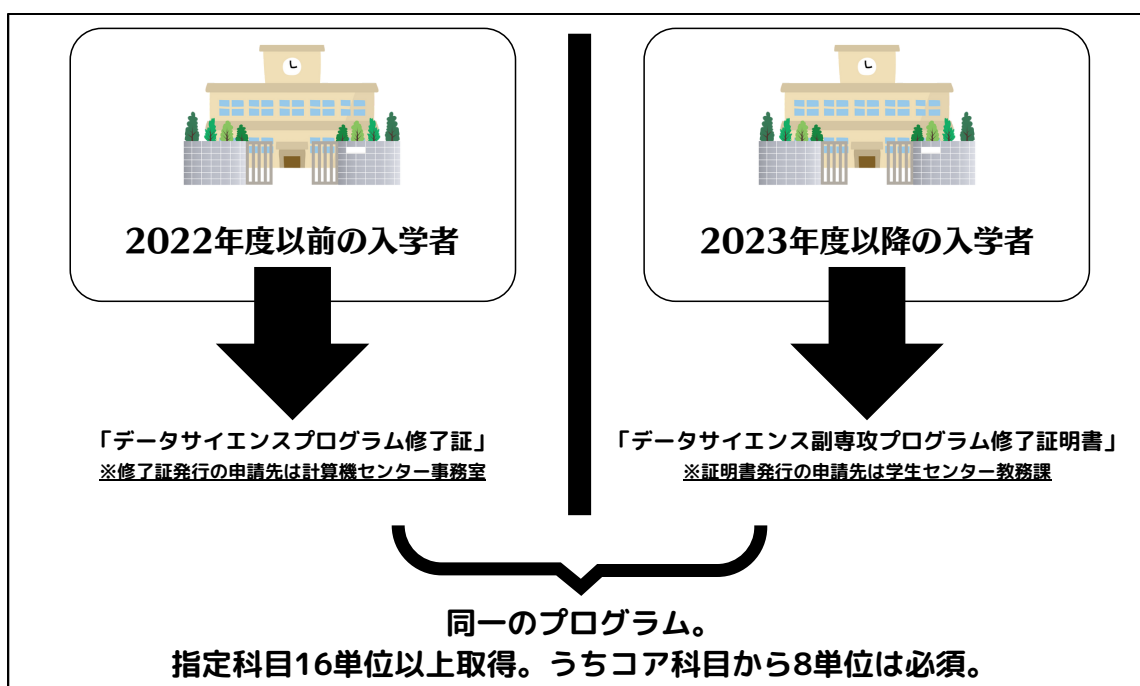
2022年度以前の入学者

「データサイエンスプログラム修了証」
※修了証発行の申請先は計算機センター事務室

2023年度以降の入学者

「データサイエンス副専攻プログラム修了証明書」
※証明書発行の申請先は学生センター教務課

同一のプログラム。
指定科目16単位以上取得。うちコア科目から8単位は必須。